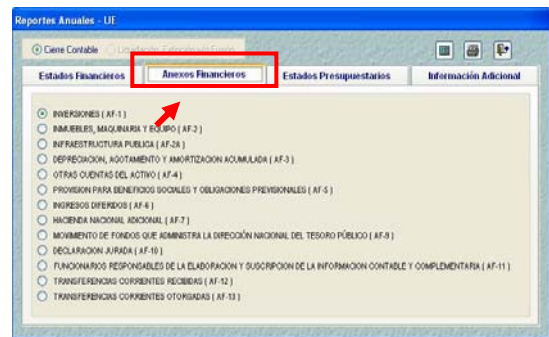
Reportes Anuales - UE

Cierre Contable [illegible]

Estados Financieros
Anexos Financieros
Estados Presupuestarios
Información Adicional

INVERSIONES ( AF-1 )
INMUEBLES, MAQUINARIA Y EQUIPO ( AF-2 )
INFRAESTRUCTURA PUBLICA ( AF-2A )
DEPRECIACION, AGOTAMIENTO Y AMORTIZACION ACUMULADA ( AF-3 )
OTRAS CUENTAS DEL ACTIVO ( AF-4 )
PROVISION PARA BENEFICIOS SOCIALES Y OBLIGACIONES PREVISIONALES ( AF-5 )
INGRESOS DIFERIDOS ( AF-6 )
HACIENDA NACIONAL ADICIONAL ( AF-7 )
MOVIMIENTO DE FONDOS QUE ADMINISTRA LA DIRECCIÓN NACIONAL DEL TESORO PÚBLICO ( AF-8 )
DECLARACION JURADA ( AF-10 )
FUNCIONARIOS RESPONSABLES DE LA ELABORACION Y SUSCRIPCION DE LA INFORMACION CONTABLE Y COMPLEMENTARIA ( AF-11 )
TRANSFERENCIAS CORRIENTES RECIBIDAS ( AF-12 )
TRANSFERENCIAS CORRIENTES OTORGADAS ( AF-13 )